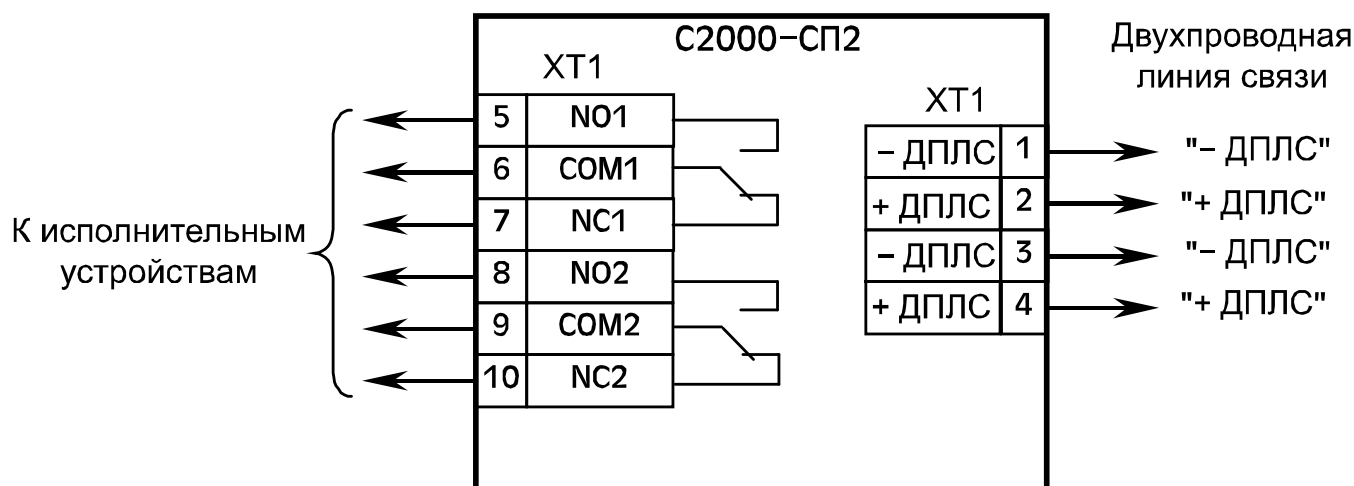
С2000–СП2

ХТ1

К исполнительным устройствам

| 5 | NO1 |
|---|---|
| 6 | COM1 |
| 7 | NC1 |
| 8 | NO2 |
| 9 | COM2 |
| 10 | NC2 |

Двухпроводная линия связи

ХТ1

| – ДПЛС | 1 |
|---|---|
| + ДПЛС | 2 |
| – ДПЛС | 3 |
| + ДПЛС | 4 |

"– ДПЛС"
"+ ДПЛС"
"– ДПЛС"
"+ ДПЛС"